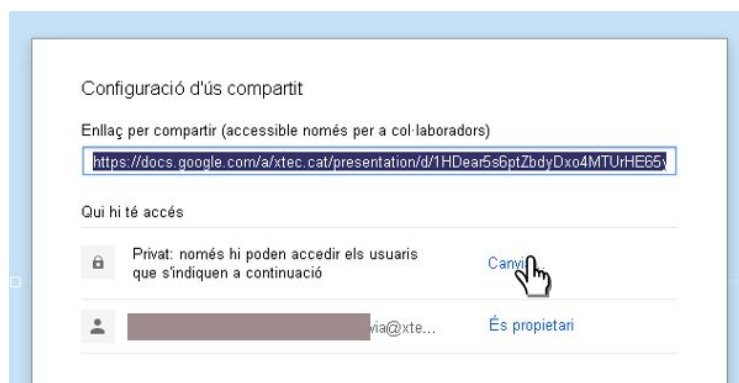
Configuració d'ús compartit

Enllaç per compartir (accessible només per a col·laboradors)

https://docs.google.com/a/xtec.cat/presentation/d/1HDear5s6ptZbdyDxo4MTUrHE65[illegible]

Qui hi té accés

Privat: només hi poden accedir els usuaris que s'indiquen a continuació

Canvi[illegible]

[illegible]via@xte...

És propietari